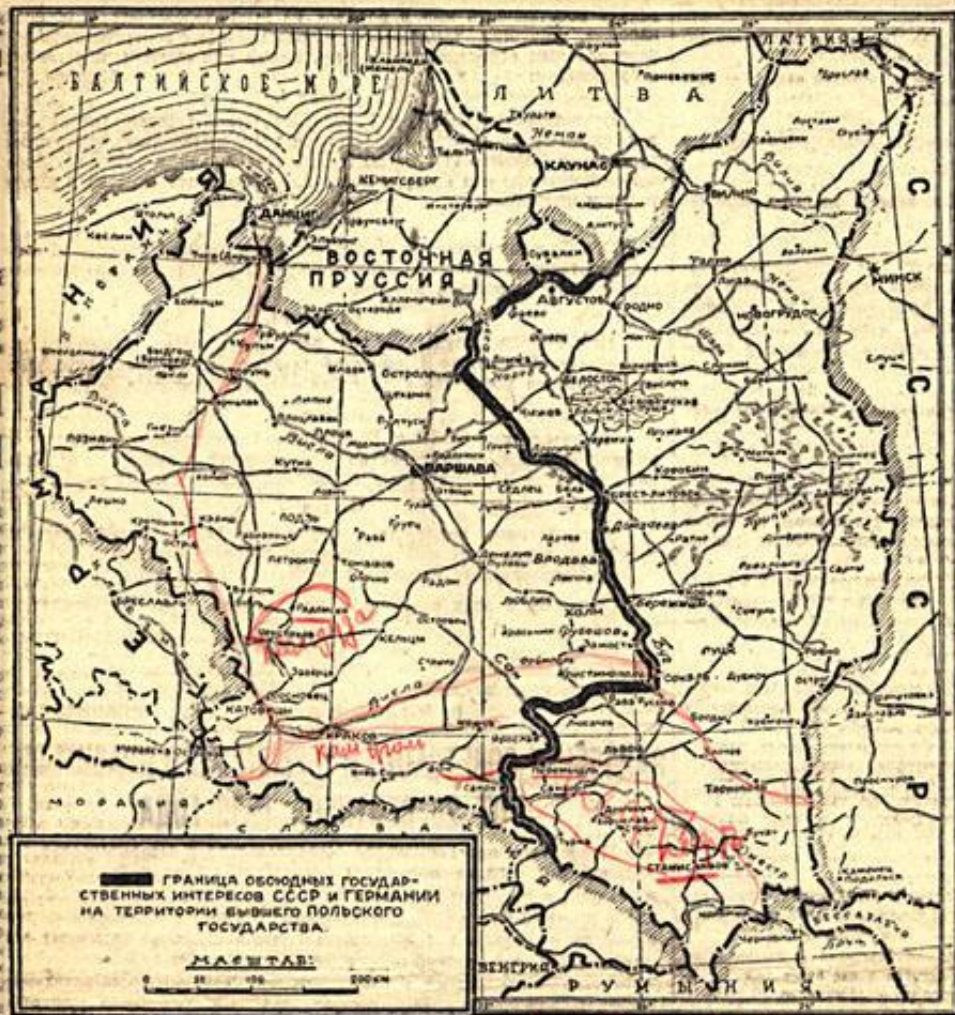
БАЛТИЙСКОЕ МОРЕ

ЛИТВА

ЛАТВИЯ

КАУНАС

Неман

КЕНИГСБЕРГ

ДАНЦИГ

ВОСТОЧНАЯ ПРУССИЯ

ГЕРМАНИЯ

С С С Р

МИНСК

АВГУСТОВ

ГРОДНО

НОВОГРУДОК

ВИЛЬНО

БЕЛОСТОК

ОСТРОЛЕНКА

ВАРШАВА

БРЕСТ-ЛИТОВСК

ВЛОДАВА

ХОЛМ

ПОЗНАНЬ

ЛОДЗЬ

КУТНО

КЕЛЬЦЫ

КРАКОВ

КАТОВИЦЕ

ЛЮБЛИН

ЛЬВОВ

ПЕРЕМЫШЛЬ

СТАНИСЛАВОВ

ТАРНОПОЛЬ

ЛУЦК

РОВНО

Днестр

МОРАВИЯ

СЛОВАКИЯ

ВЕНГРИЯ

РУМЫНИЯ

БЕССАРАБИЯ

ГРАНИЦА ОБОЮДНЫХ ГОСУДАРСТВЕННЫХ ИНТЕРЕСОВ СССР И ГЕРМАНИИ НА ТЕРРИТОРИИ БЫВШЕГО ПОЛЬСКОГО ГОСУДАРСТВА.

МАСШТАБ:

0 50 100 200 КМ